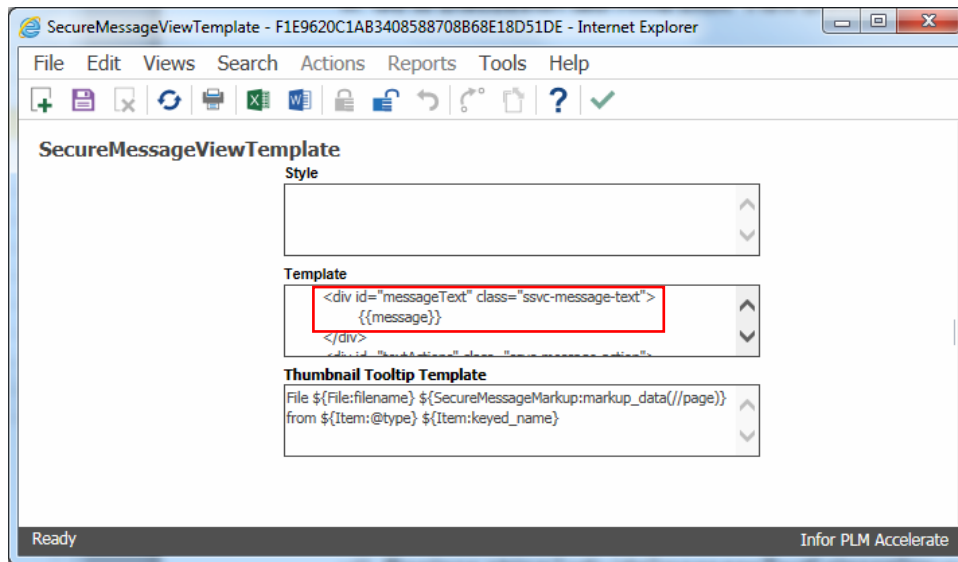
SecureMessageViewTemplate - F1E9620C1AB3408588708B68E18D51DE - Internet Explorer

File Edit Views Search Actions Reports Tools Help

SecureMessageViewTemplate

Style

Template

<div id="messageText" class="ssvc-message-text">
{{message}}
</div>
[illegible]

Thumbnail Tooltip Template

File ${File:filename} ${SecureMessageMarkup:markup_data(//page)} from ${Item:@type} ${Item:keyed_name}

Ready

Infor PLM Accelerate